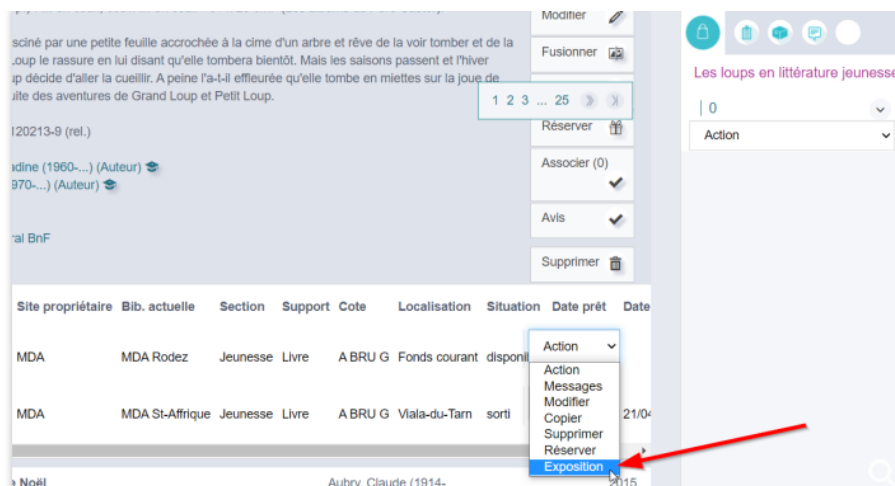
scciné par une petite feuille accrochée à la cime d'un arbre et rêve de la voir tomber et de la Loup le rassure en lui disant qu'elle tombera bientôt. Mais les saisons passent et l'hiver up décide d'aller la cueillir. A peine l'a-t-il effleurée qu'elle tombe en miettes sur la joue de uite des aventures de Grand Loup et Petit Loup.

120213-9 (rel.)

adine (1960-...) (Auteur)
970-...) (Auteur)

ral BnF

Modifier
Fusionner
1 2 3 ... 25
Réserver
Associer (0)
Avis
Supprimer

Les loups en littérature jeunesse
0
Action

| Site propriétaire | Bib. actuelle | Section | Support | Cote | Localisation | Situation | Date prêt | Date |
|---|---|---|---|---|---|---|---|---|
| MDA | MDA Rodez | Jeunesse | Livre | A BRU G | Fonds courant | disponi | Action | |
| MDA | MDA St-Affrique | Jeunesse | Livre | A BRU G | Viala-du-Tarn | sorti | | 21/0 |

Action
Messages
Modifier
Copier
Supprimer
Réserver
Exposition

Noël
Aubry, Claude (1914-
2015